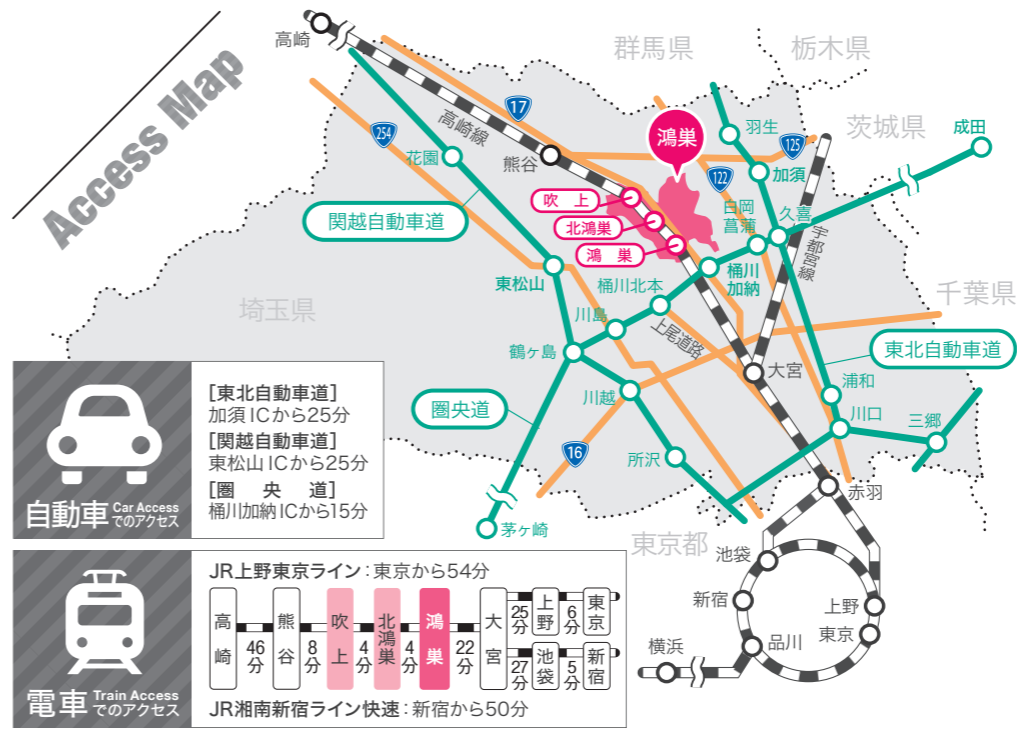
Access Map

高崎
群馬県
栃木県
茨城県
成田
鴻巣
羽生
125
加須
17
254
高崎線
熊谷
122
花園
吹上
北鴻巣
鴻巣
白岡
菖蒲
久喜
宇都宮線
関越自動車道
東松山
桶川北本
桶川加納
千葉県
埼玉県
川島
上尾道路
鶴ヶ島
大宮
東北自動車道
浦和
圏央道
川越
川口
三郷
16
所沢
赤羽
茅ヶ崎
東京都
池袋
新宿
上野
東京
横浜
品川

自動車 Car Access でのアクセス
[東北自動車道]
加須 ICから25分
[関越自動車道]
東松山 ICから25分
[圏央道]
桶川加納ICから15分

電車 Train Access でのアクセス
JR上野東京ライン：東京から54分

| 高崎 | 46分 | 熊谷 | 8分 | 吹上 | 4分 | 北鴻巣 | 4分 | 鴻巣 | 22分 | 大宮 | 25分 | 上野 | 6分 | 東京 |
|---|---|---|---|---|---|---|---|---|---|---|---|---|---|---|
| | | | | | | | | | | | 27分 | 池袋 | 5分 | 新宿 |

JR湘南新宿ライン快速：新宿から50分